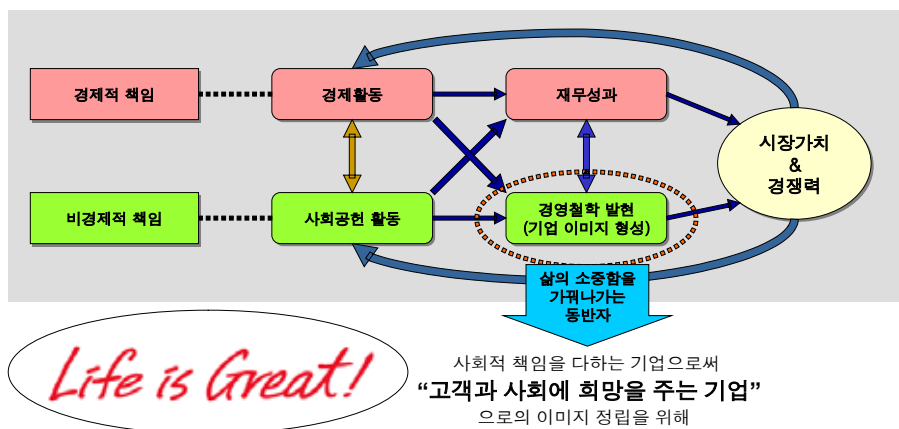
경제적 책임

경제활동

재무성과

시장가치
&
경쟁력

비경제적 책임

사회공헌 활동

경영철학 발현
(기업 이미지 형성)

삶의 소중함을
가꿔나가는
동반자

Life is Great!

사회적 책임을 다하는 기업으로써
"고객과 사회에 희망을 주는 기업"
으로의 이미지 정립을 위해